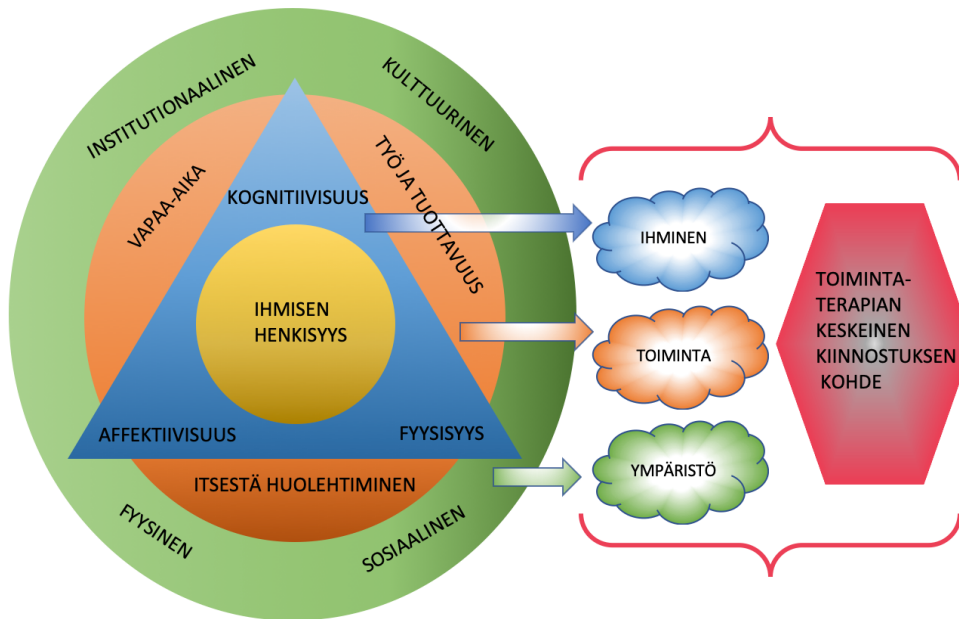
INSTITUTIONAALINEN

KULTTUURINEN

VAPAA-AIKA

TYÖ JA TUOTTAVUUS

KOGNITIIVISUUS

IHMISEN HENKISYYS

AFFEKTIIVISUUS

FYYSISYYS

ITSESTÄ HUOLEHTIMINEN

FYYSINEN

SOSIAALINEN

IHMINEN

TOIMINTA

YMPÄRISTÖ

TOIMINTA-TERAPIAN KESKEINEN KIINNOSTUKSEN KOHDE